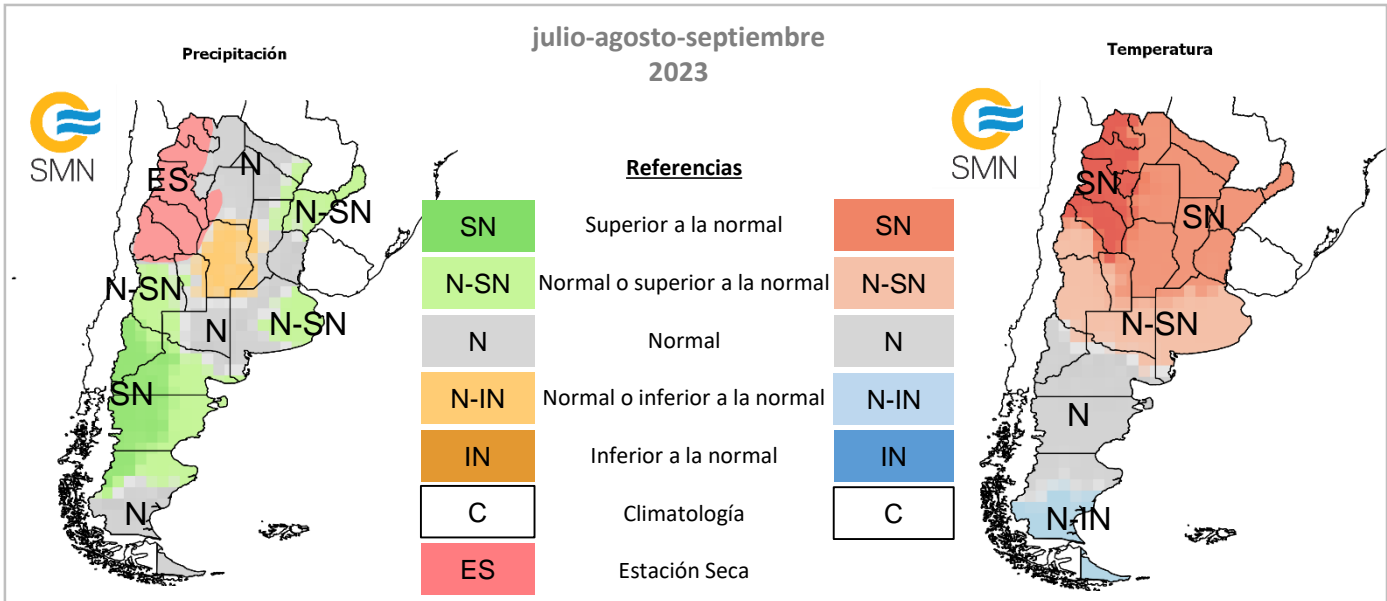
julio-agosto-septiembre
2023

Precipitación

SMN

ES
N
N-SN
N-SN
N
N-SN
SN
N

Referencias

| SN | Superior a la normal | SN |
|---|---|---|
| N-SN | Normal o superior a la normal | N-SN |
| N | Normal | N |
| N-IN | Normal o inferior a la normal | N-IN |
| IN | Inferior a la normal | IN |
| C | Climatología | C |
| ES | Estación Seca | |

Temperatura

SMN

SN
SN
N-SN
N
N-IN